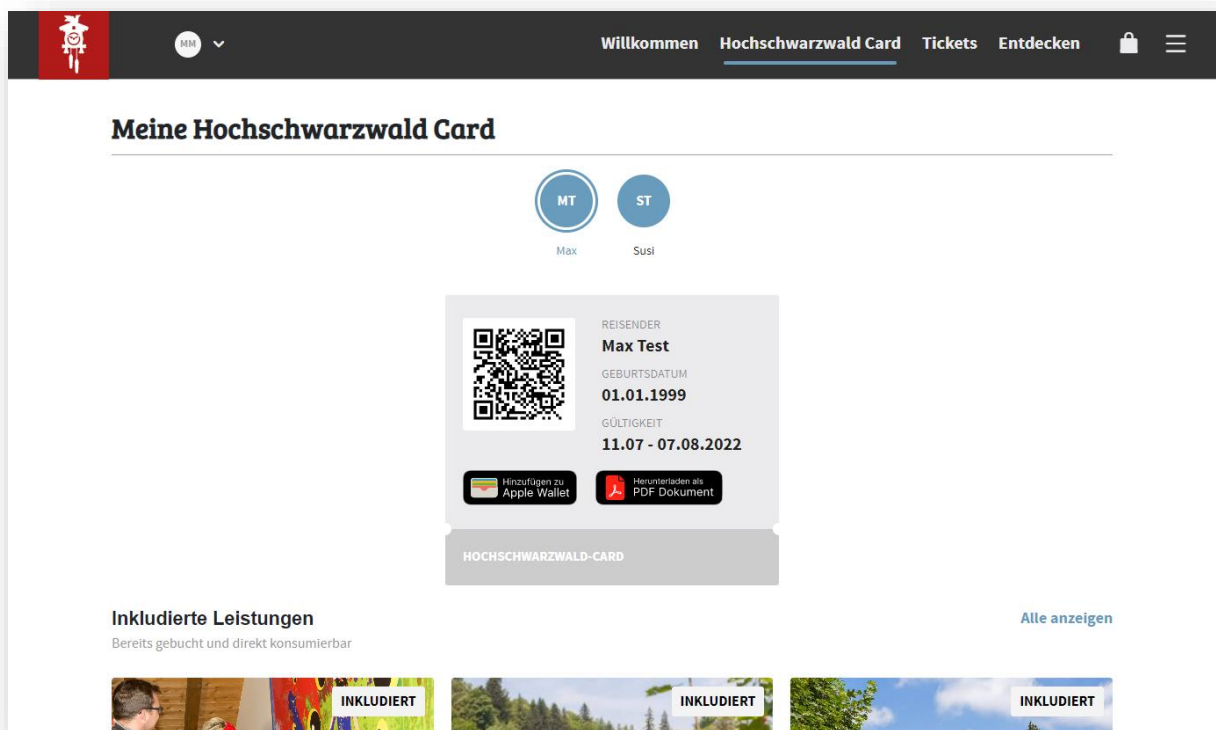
MM

Willkommen Hochschwarzwald Card Tickets Entdecken

Meine Hochschwarzwald Card

MT
Max

ST
Susi

REISENDER
Max Test
GEBURTSDATUM
01.01.1999
GÜLTIGKEIT
11.07 - 07.08.2022

Hinzufügen zu Apple Wallet

Herunterladen als PDF Dokument

HOCHSCHWARZWALD-CARD

Inkludierte Leistungen
Bereits gebucht und direkt konsumierbar

Alle anzeigen

INKLUDIERT

INKLUDIERT

INKLUDIERT